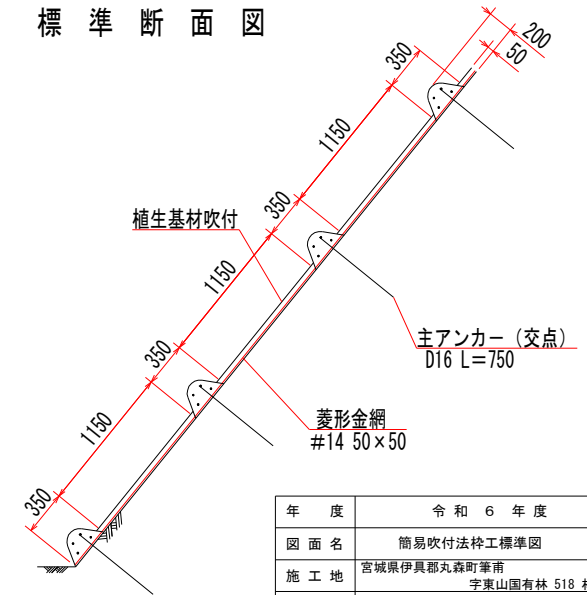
標 準 断 面 図

200
50
350
1150
350
植生基材吹付
1150
350
1150
350

主アンカー（交点）
D16 L=750

菱形金網
#14 50×50

| 年　度 | 令 和 ６ 年 度 |
|---|---|
| 図 面 名 | 簡易吹付法枠工標準図 |
| 施 工 地 | 宮城県伊具郡丸森町筆甫 宇東山国有林 518 林 |